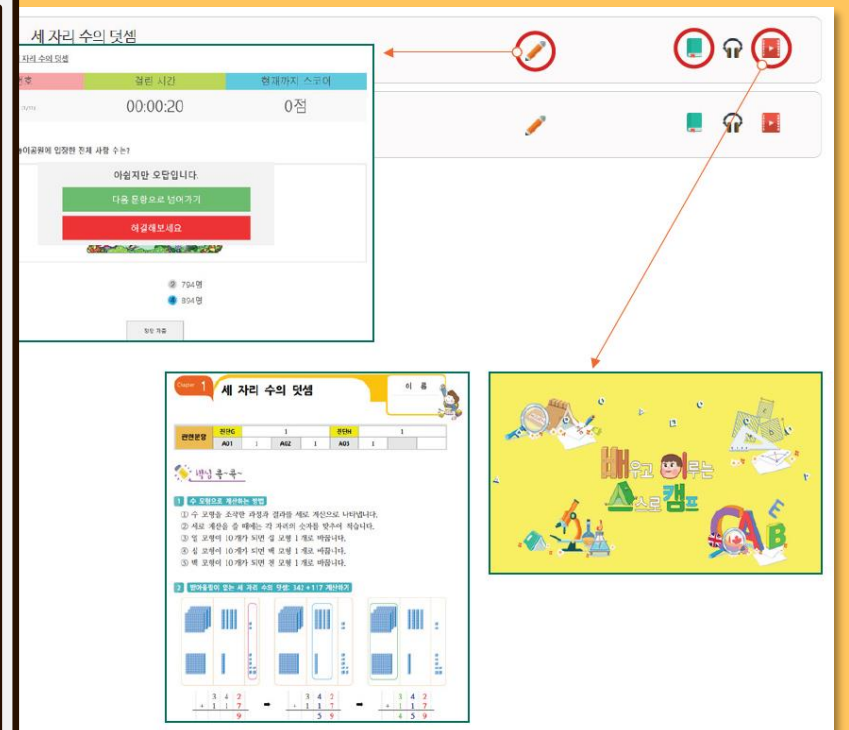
세 자리 수의 덧셈

자리 수의 덧셈

| 번호 | 걸린 시간 | 현재까지 스코어 |
|---|---|---|
| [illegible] | 00:00:20 | 0점 |

놀이공원에 입장한 전체 사람 수는?

아쉽지만 오답입니다.

다음 문항으로 넘어가기

해결해보세요

794명

804명

정답 제출

Chapter 1 세 자리 수의 덧셈

이 름

| 관련문항 | 전단G | 1 | | | 전단H | 1 | |
|---|---|---|---|---|---|---|---|
| | A01 | 1 | A02 | 1 | A03 | 1 | |

배움 쏙~쏙~

1 수 모형으로 계산하는 방법

① 수 모형을 조작한 과정과 결과를 세로 계산으로 나타냅니다.
② 세로 계산을 할 때에는 각 자리의 숫자를 맞추어 적습니다.
③ 일 모형이 10개가 되면 십 모형 1개로 바꿉니다.
④ 십 모형이 10개가 되면 백 모형 1개로 바꿉니다.
⑤ 백 모형이 10개가 되면 천 모형 1개로 바꿉니다.

2 받아올림이 없는 세 자리 수의 덧셈: 342 + 117 계산하기

$342 + 117 = 9$

$342 + 117 = 59$

$342 + 117 = 459$

배우고 익히는 스스로 캠프